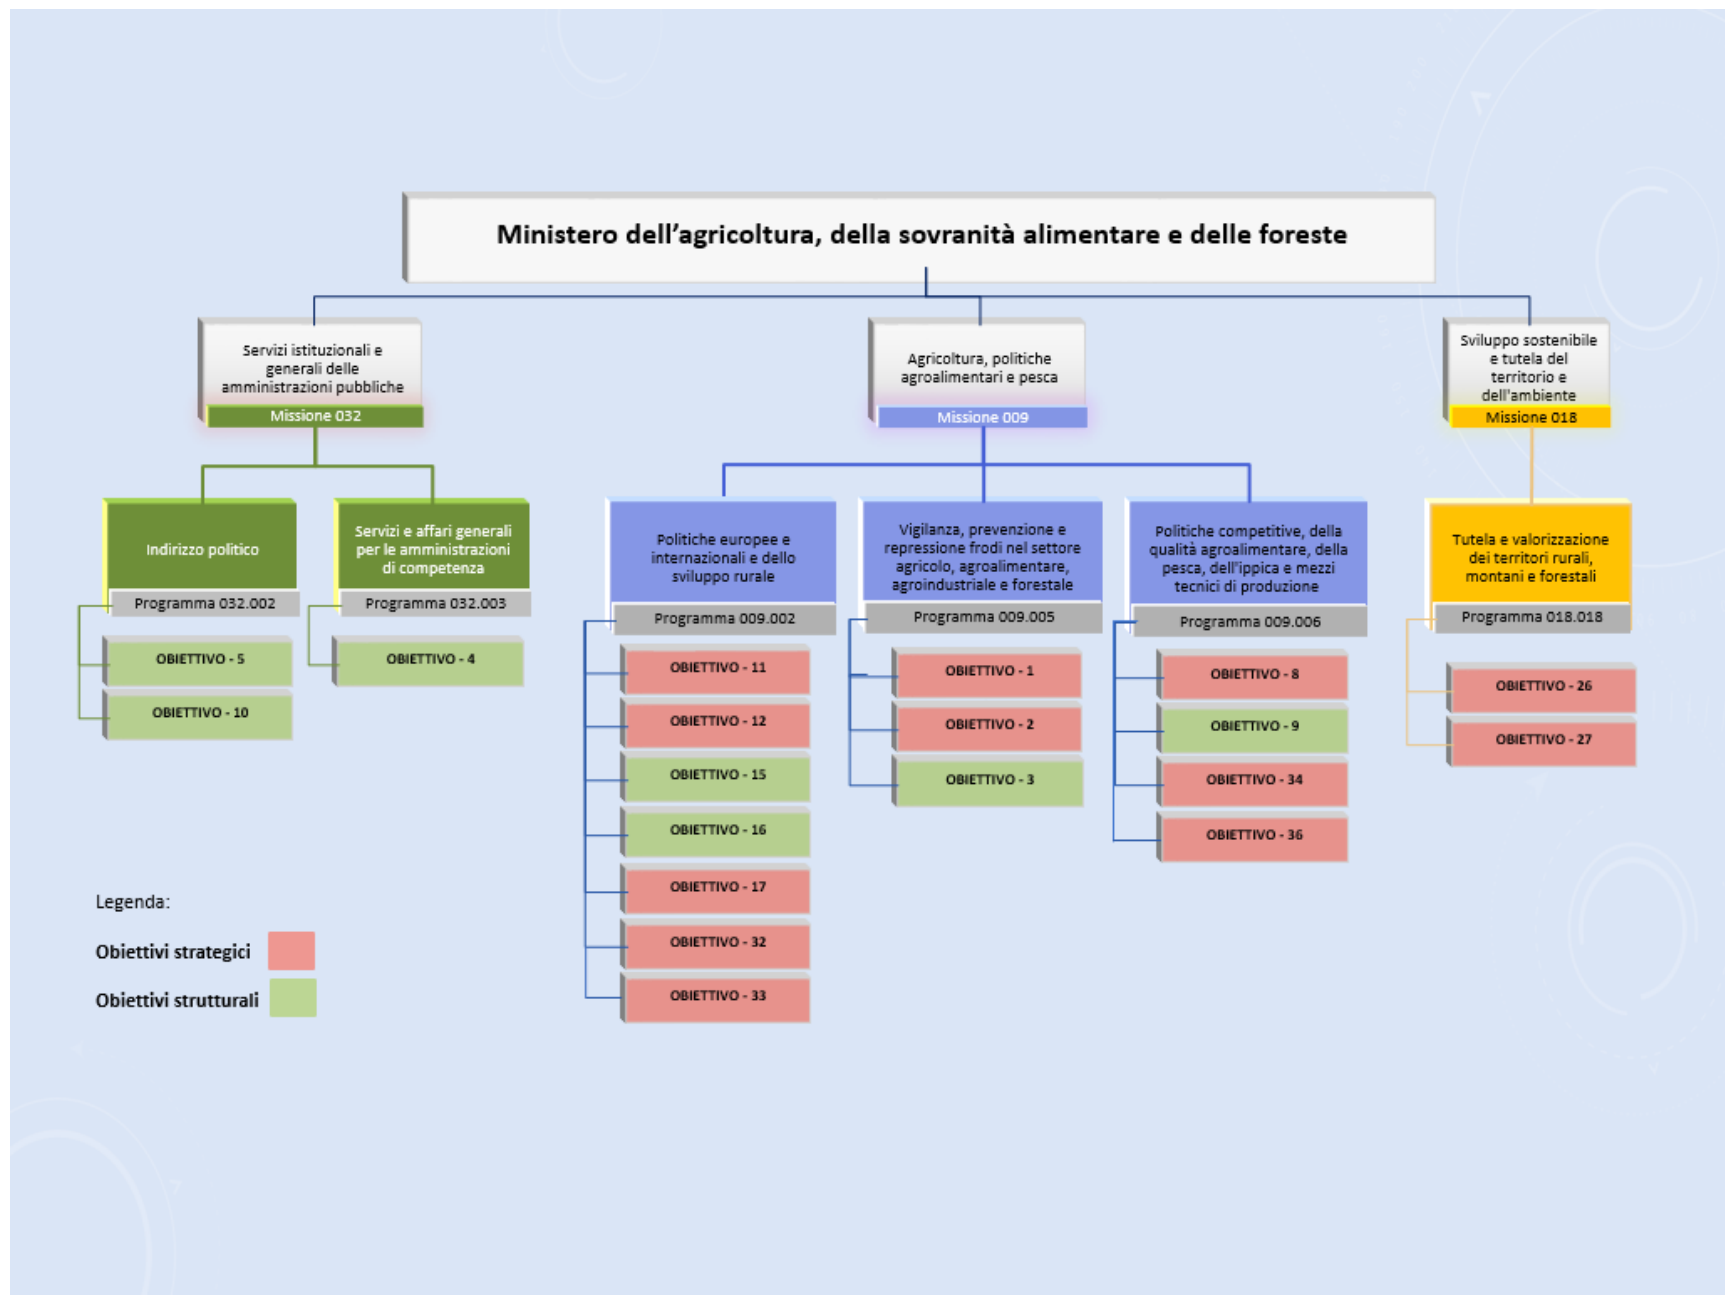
Ministero dell'agricoltura, della sovranità alimentare e delle foreste

Servizi istituzionali e generali delle amministrazioni pubbliche
Missione 032

Indirizzo politico
Programma 032.002
OBIETTIVO - 5
OBIETTIVO - 10

Servizi e affari generali per le amministrazioni di competenza
Programma 032.003
OBIETTIVO - 4

Agricoltura, politiche agroalimentari e pesca
Missione 009

Politiche europee e internazionali e dello sviluppo rurale
Programma 009.002
OBIETTIVO - 11
OBIETTIVO - 12
OBIETTIVO - 15
OBIETTIVO - 16
OBIETTIVO - 17
OBIETTIVO - 32
OBIETTIVO - 33

Vigilanza, prevenzione e repressione frodi nel settore agricolo, agroalimentare, agroindustriale e forestale
Programma 009.005
OBIETTIVO - 1
OBIETTIVO - 2
OBIETTIVO - 3

Politiche competitive, della qualità agroalimentare, della pesca, dell'ippica e mezzi tecnici di produzione
Programma 009.006
OBIETTIVO - 8
OBIETTIVO - 9
OBIETTIVO - 34
OBIETTIVO - 36

Sviluppo sostenibile e tutela del territorio e dell'ambiente
Missione 018

Tutela e valorizzazione dei territori rurali, montani e forestali
Programma 018.018
OBIETTIVO - 26
OBIETTIVO - 27

Legenda:
Obiettivi strategici
Obiettivi strutturali